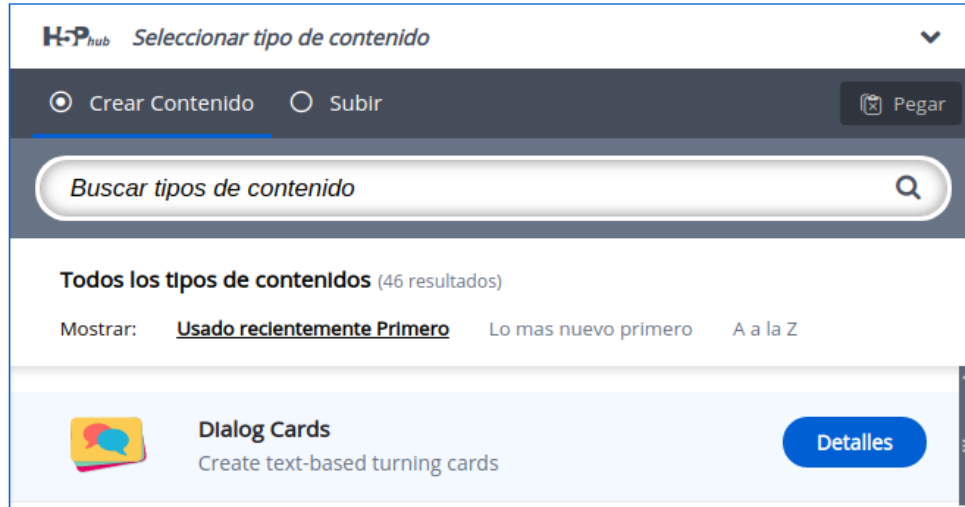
H5P hub Seleccionar tipo de contenido

Crear Contenido Subir Pegar

Buscar tipos de contenido

Todos los tipos de contenidos (46 resultados)

Mostrar: Usado recientemente Primero Lo mas nuevo primero A a la Z

Dialog Cards
Create text-based turning cards
Detalles